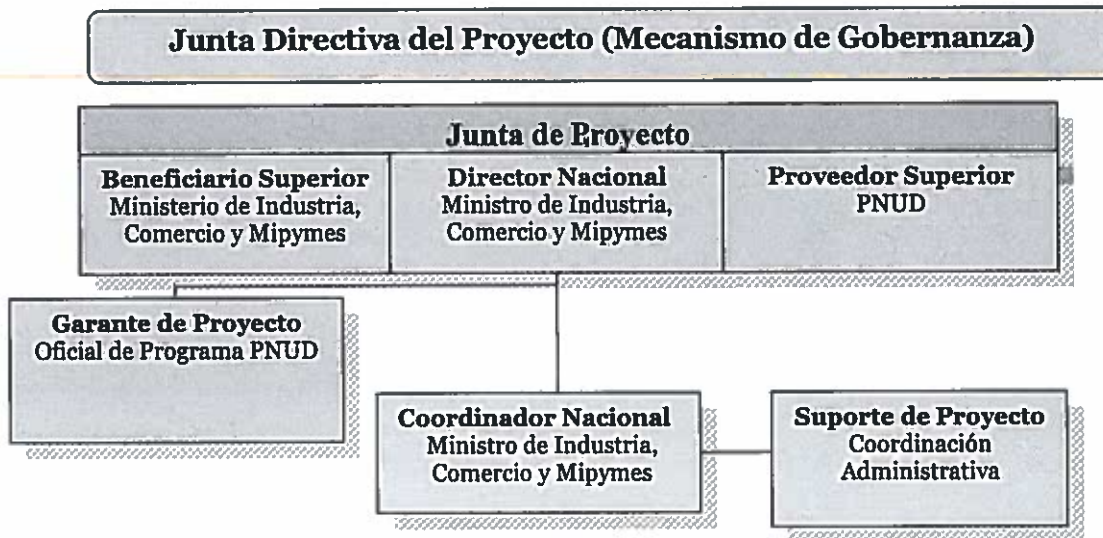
Junta Directiva del Proyecto (Mecanismo de Gobernanza)

Junta de Proyecto

Beneficiario Superior
Ministerio de Industria, Comercio y Mipymes

Director Nacional
Ministro de Industria, Comercio y Mipymes

Proveedor Superior
PNUD

Garante de Proyecto
Oficial de Programa PNUD

Coordinador Nacional
Ministro de Industria, Comercio y Mipymes

Suporte de Proyecto
Coordinación Administrativa